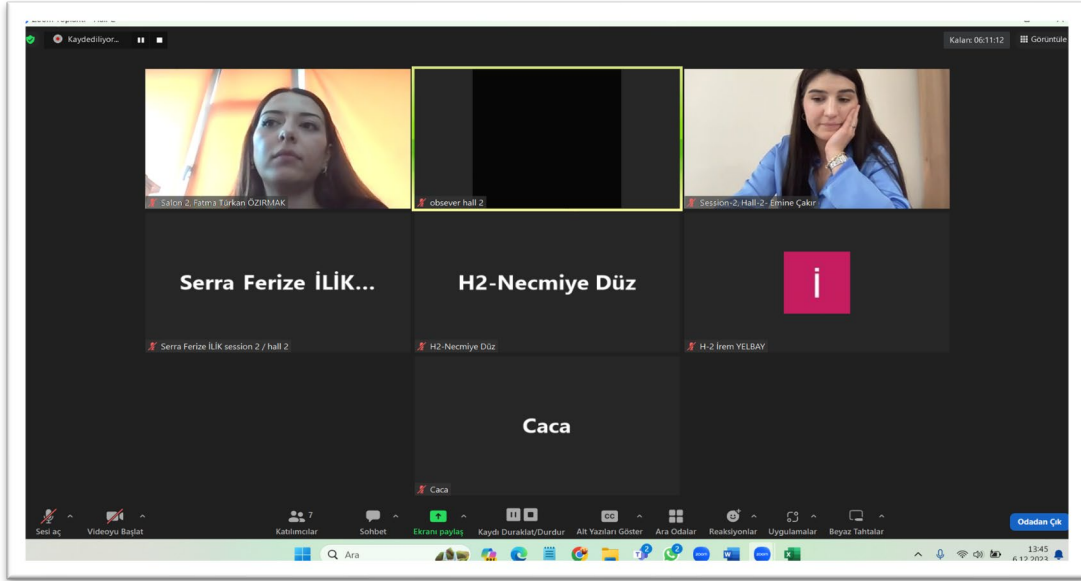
Kaydediliyor...

Kalan: 06:11:12

Görüntüle

Salon 2, Fatma Türkan ÖZIRMAK

obsever hall 2

Session-2, Hall-2- Emine Çakır

Serra Ferize İLİK...

Serra Ferize İLİK session 2 / hall 2

H2-Necmiye Düz

H2-Necmiye Düz

İ

H-2 İrem YELBAY

Caca

Caca

Sesi aç

Videoyu Başlat

7

Katılımcılar

Sohbet

Ekranı paylaş

Kaydı Duraklat/Durdur

CC

Alt Yazıları Göster

Ara Odalar

Reaksiyonlar

Uygulamalar

Beyaz Tahtalar

Odadan Çık

Ara

13:45

6.12.2023